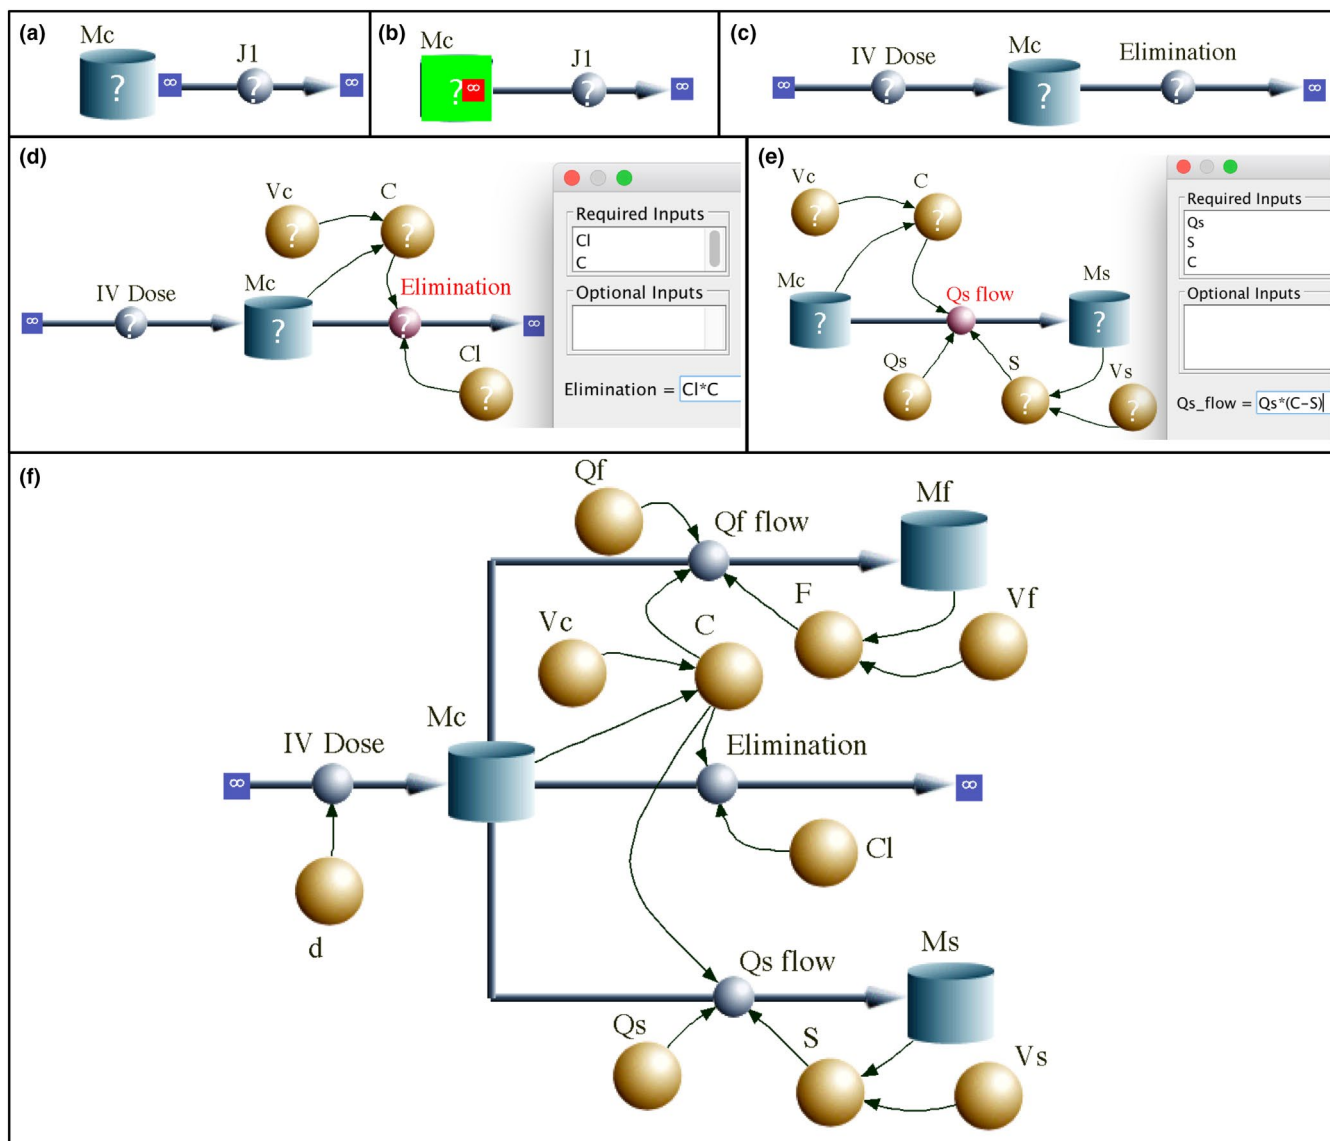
(a)
Mc
?
∞
J1
?
∞

(b)
Mc
?
∞
J1
?
∞

(c)
∞
IV Dose
?
Mc
?
Elimination
?
∞

(d)
Vc
?
C
?
IV Dose
?
Mc
?
Elimination
?
∞
∞
Cl
?

Required Inputs
Cl
C
Optional Inputs
Elimination = Cl*C

(e)
Vc
?
C
?
Mc
?
Qs flow
Ms
?
Qs
?
S
?
Vs
?

Required Inputs
Qs
S
C
Optional Inputs
Qs_flow = Qs*(C-S)

(f)
Qf
Qf flow
Mf
F
Vf
Vc
C
Mc
IV Dose
∞
Elimination
∞
Cl
d
Qs flow
Ms
Qs
S
Vs